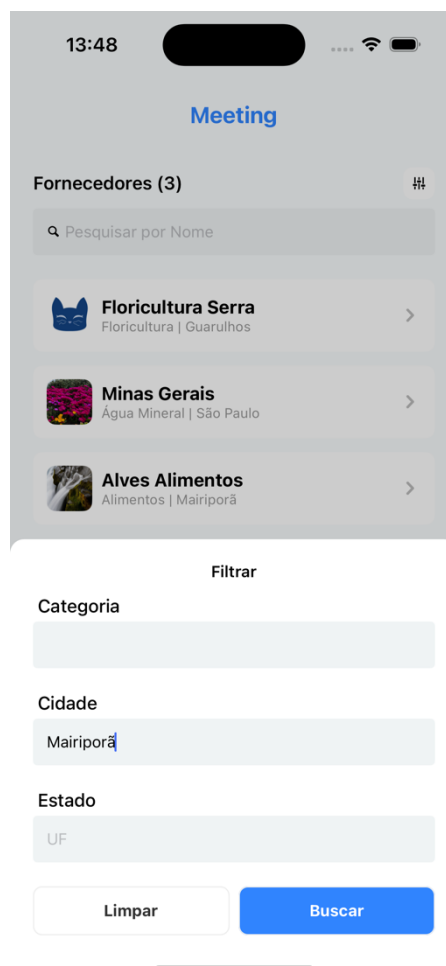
13:48

Meeting

Fornecedores (3)

Pesquisar por Nome

Floricultura Serra
Floricultura | Guarulhos

Minas Gerais
Água Mineral | São Paulo

Alves Alimentos
Alimentos | Mairiporã

Filtrar

Categoria

Cidade

Mairiporã

Estado

UF

Limpar

Buscar